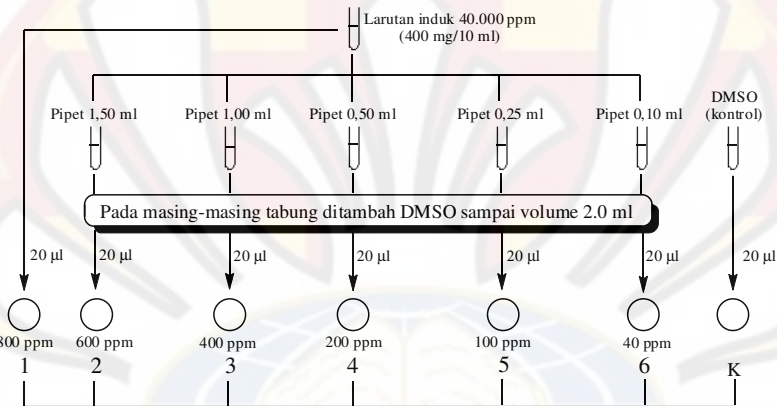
Larutan induk 40.000 ppm
(400 mg/10 ml)

Pipet 1,50 ml
Pipet 1,00 ml
Pipet 0,50 ml
Pipet 0,25 ml
Pipet 0,10 ml
DMSO
(kontrol)

Pada masing-masing tabung ditambah DMSO sampai volume 2.0 ml

20 µl
20 µl
20 µl
20 µl
20 µl
20 µl
20 µl

800 ppm
1
600 ppm
2
400 ppm
3
200 ppm
4
100 ppm
5
40 ppm
6
K